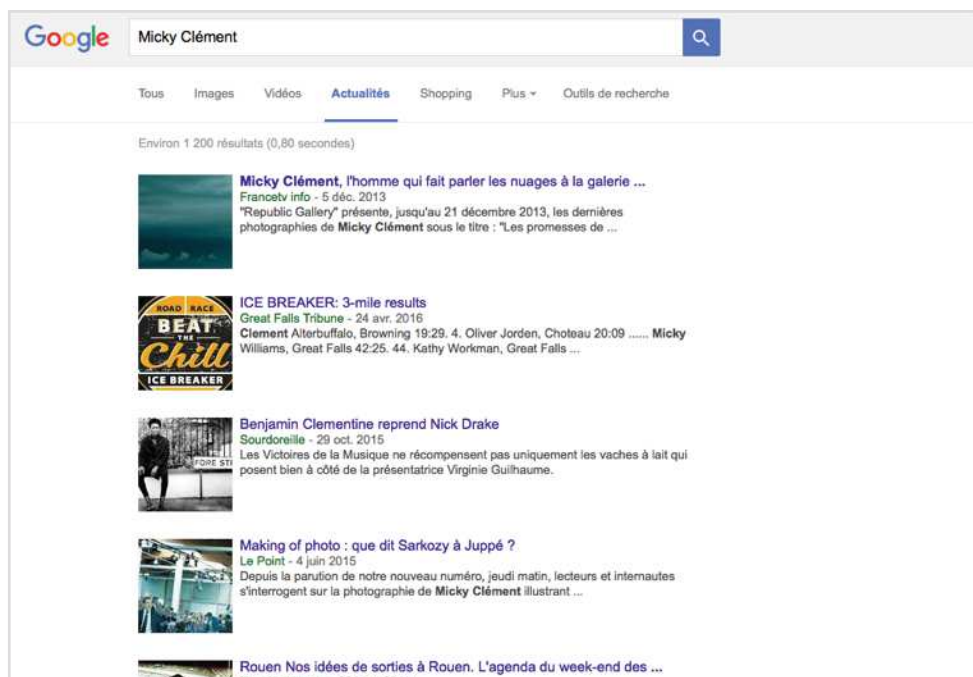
Google

Micky Clément

Tous Images Vidéos Actualités Shopping Plus ▾ Outils de recherche

Environ 1 200 résultats (0,80 secondes)

Micky Clément, l'homme qui fait parler les nuages à la galerie ...
Francetv info - 5 déc. 2013
"Republic Gallery" présente, jusqu'au 21 décembre 2013, les dernières photographies de Micky Clément sous le titre : "Les promesses de ...

ROAD RACE BEAT THE Chill ICE BREAKER

ICE BREAKER: 3-mile results
Great Falls Tribune - 24 avr. 2016
Clement Alterbuffalo, Browning 19:29. 4. Oliver Jorden, Choteau 20:09 ...... Micky Williams, Great Falls 42:25. 44. Kathy Workman, Great Falls ...

FORE ST

Benjamin Clementine reprend Nick Drake
Sourdoreille - 29 oct. 2015
Les Victoires de la Musique ne récompensent pas uniquement les vaches à lait qui posent bien à côté de la présentatrice Virginie Guilhaume.

Making of photo : que dit Sarkozy à Juppé ?
Le Point - 4 juin 2015
Depuis la parution de notre nouveau numéro, jeudi matin, lecteurs et internautes s'interrogent sur la photographie de Micky Clément illustrant ...

Rouen Nos idées de sorties à Rouen. L'agenda du week-end des ...